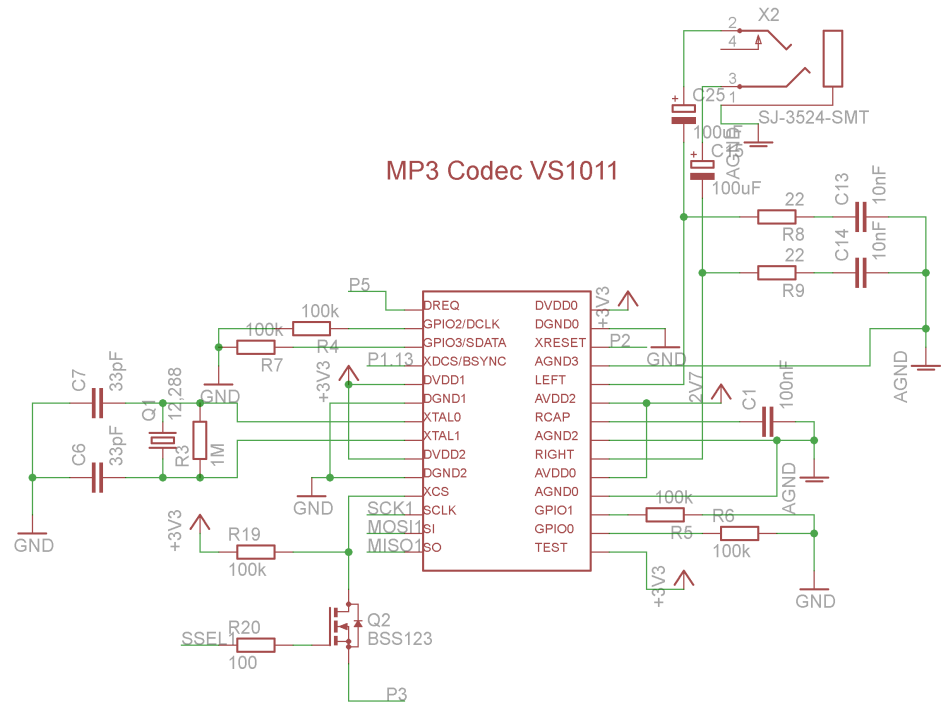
MP3 Codec VS1011

X2
2
4
3
1
SJ-3524-SMT
C25
100uF
AGND
C11
100uF
22
C13
10nF
R8
22
C14
10nF
R9
P5
100k
R4
100k
R7
GND
P1.13
DREQ
GPIO2/DCLK
GPIO3/SDATA
XDCS/BSYNC
DVDD1
DGND1
XTAL0
XTAL1
DVDD2
DGND2
XCS
SCLK
SI
SO
DVDD0
DGND0
XRESET
AGND3
LEFT
AVDD2
RCAP
AGND2
RIGHT
AVDD0
AGND0
GPIO1
GPIO0
TEST
+3V3
P2
GND
AGND
2V7
C1
100nF
AGND
+3V3
C7
33pF
Q1
12,288
C6
33pF
R3
1M
GND
GND
SCK1
MOSI1
MISO1
100k
R5
R6
100k
GND
+3V3
+3V3
R19
100k
Q2
BSS123
R20
SSEL1
100
P3